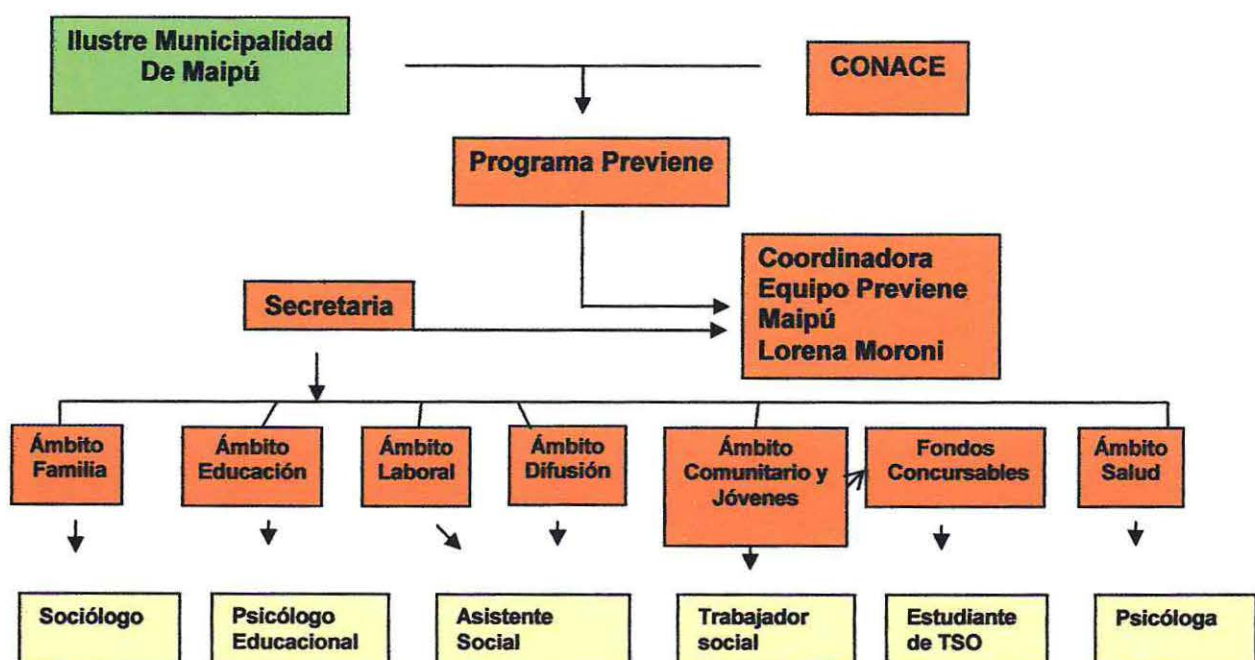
Ilustre Municipalidad De Maipú

CONACE

Programa Previene

Coordinadora Equipo Previene Maipú Lorena Moroni

Secretaria

Ámbito Familia

Ámbito Educación

Ámbito Laboral

Ámbito Difusión

Ámbito Comunitario y Jóvenes

Fondos Concursables

Ámbito Salud

Sociólogo

Psicólogo Educacional

Asistente Social

Trabajador social

Estudiante de TSO

Psicóloga